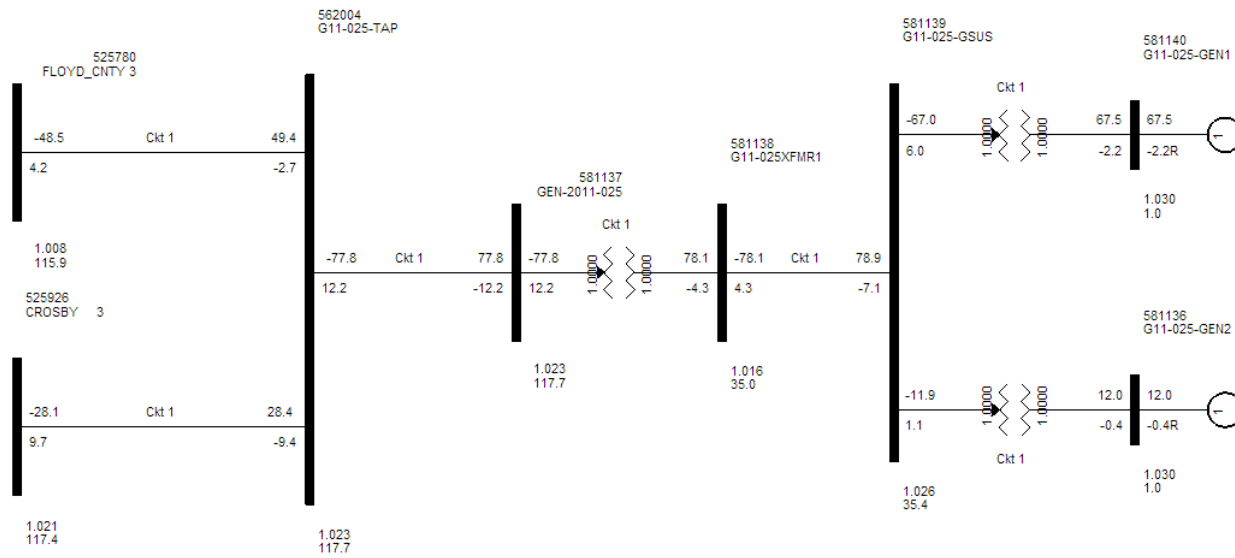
525780
FLOYD_CNTY 3

-48.5 Ckt 1 49.4
4.2 -2.7

1.008
115.9

525926
CROSBY 3

-28.1 Ckt 1 28.4
9.7 -9.4

1.021
117.4

562004
G11-025-TAP

-77.8 Ckt 1 77.8
12.2 -12.2

1.023
117.7

581137
GEN-2011-025

Ckt 1
-77.8 1.0000 1.0000 78.1
12.2 -4.3

1.023
117.7

581138
G11-025XFMR1

-78.1 Ckt 1 78.9
4.3 -7.1

1.016
35.0

581139
G11-025-GSUS

Ckt 1
-67.0 1.0000 1.0000 67.5
6.0 -2.2

-11.9 1.0000 1.0000 12.0
1.1 -0.4
Ckt 1

1.026
35.4

581140
G11-025-GEN1
67.5
-2.2R
1.030
1.0

581136
G11-025-GEN2
12.0
-0.4R
1.030
1.0